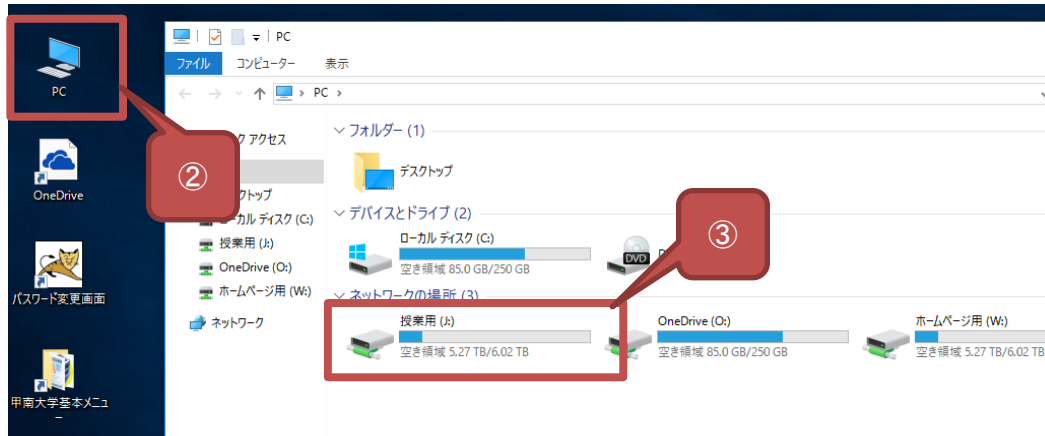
PC

OneDrive

パスワード変更画面

甲南大学基本メニュー

PC

ファイル　コンピューター　表示

PC >

②

ク アクセス

クトップ

ローカル ディスク (C:)

授業用 (J:)

OneDrive (O:)

ホームページ用 (W:)

ネットワーク

フォルダー (1)

デスクトップ

デバイスとドライブ (2)

ローカル ディスク (C:)

空き領域 85.0 GB/250 GB

DVD

③

ネットワークの場所 (3)

授業用 (J:)

空き領域 5.27 TB/6.02 TB

OneDrive (O:)

空き領域 85.0 GB/250 GB

ホームページ用 (W:)

空き領域 5.27 TB/6.02 TB